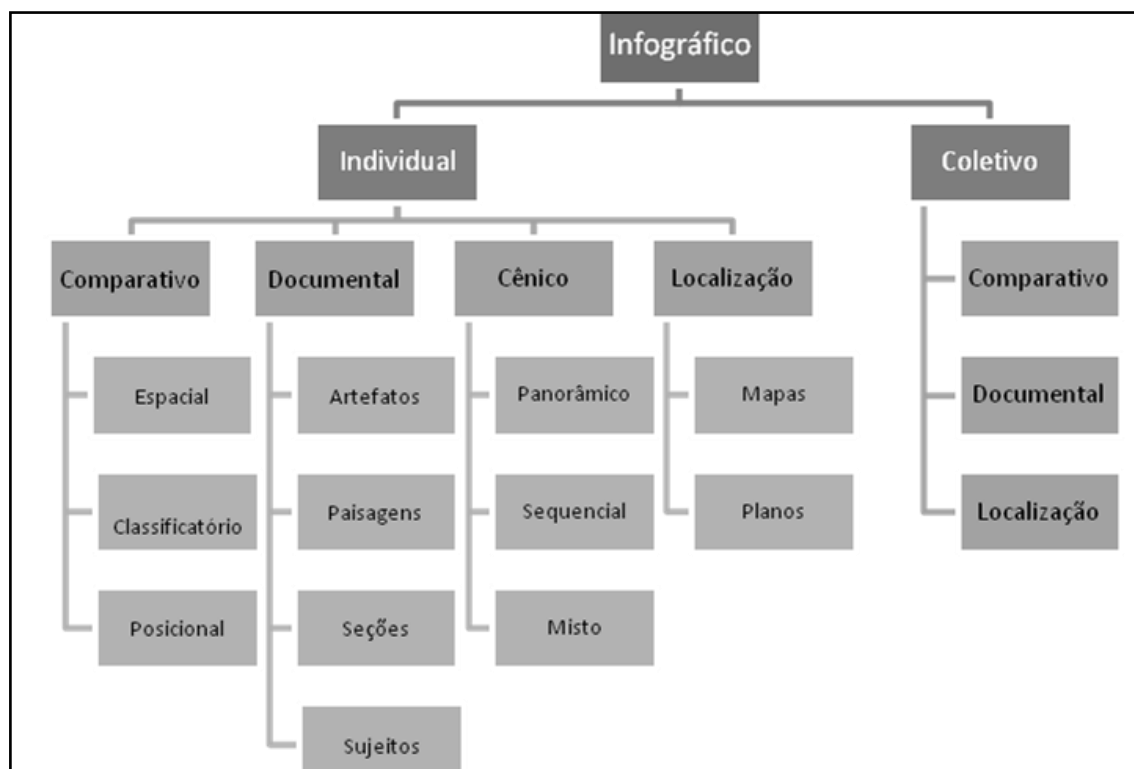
Infográfico

Individual

Coletivo

Comparativo

Espacial

Classificatório

Posicional

Documental

Artefatos

Paisagens

Seções

Sujeitos

Cênico

Panorâmico

Sequencial

Misto

Localização

Mapas

Planos

Comparativo

Documental

Localização